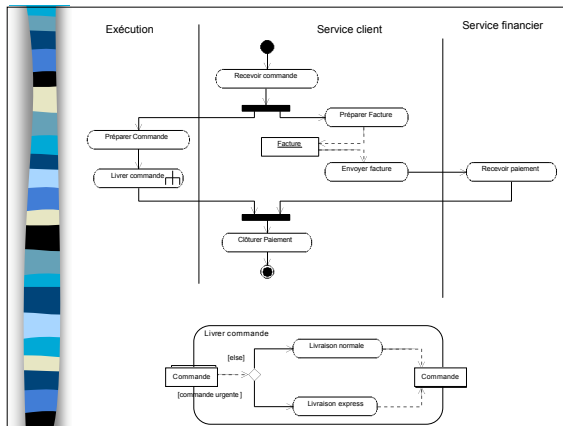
Exécution

Service client

Service financier

Recevoir commande

Préparer Commande

Préparer Facture

Facture

Livrer commande

Envoyer facture

Recevoir paiement

Clôturer Paiement

Livrer commande

[else]

Livraison normale

Commande

Commande

[commande urgente ]

Livraison express